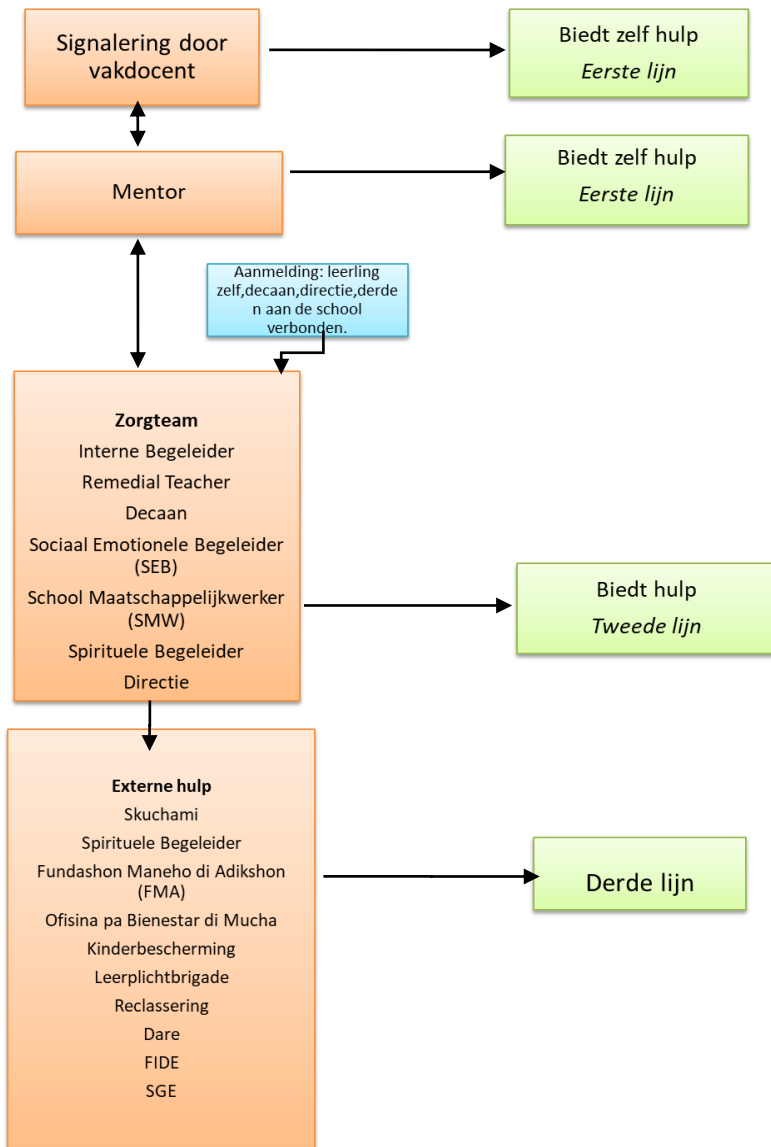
Signalering door vakdocent

Biedt zelf hulp
*Eerste lijn*

Mentor

Biedt zelf hulp
*Eerste lijn*

Aanmelding: leerling zelf,decaan,directie,derden aan de school verbonden.

**Zorgteam**
Interne Begeleider
Remedial Teacher
Decaan
Sociaal Emotionele Begeleider (SEB)
School Maatschappelijkwerker (SMW)
Spirituele Begeleider
Directie

Biedt hulp
*Tweede lijn*

**Externe hulp**
Skuchami
Spirituele Begeleider
Fundashon Maneho di Adikshon (FMA)
Ofisina pa Bienestar di Mucha
Kinderbescherming
Leerplichtbrigade
Reclassering
Dare
FIDE
SGE

Derde lijn